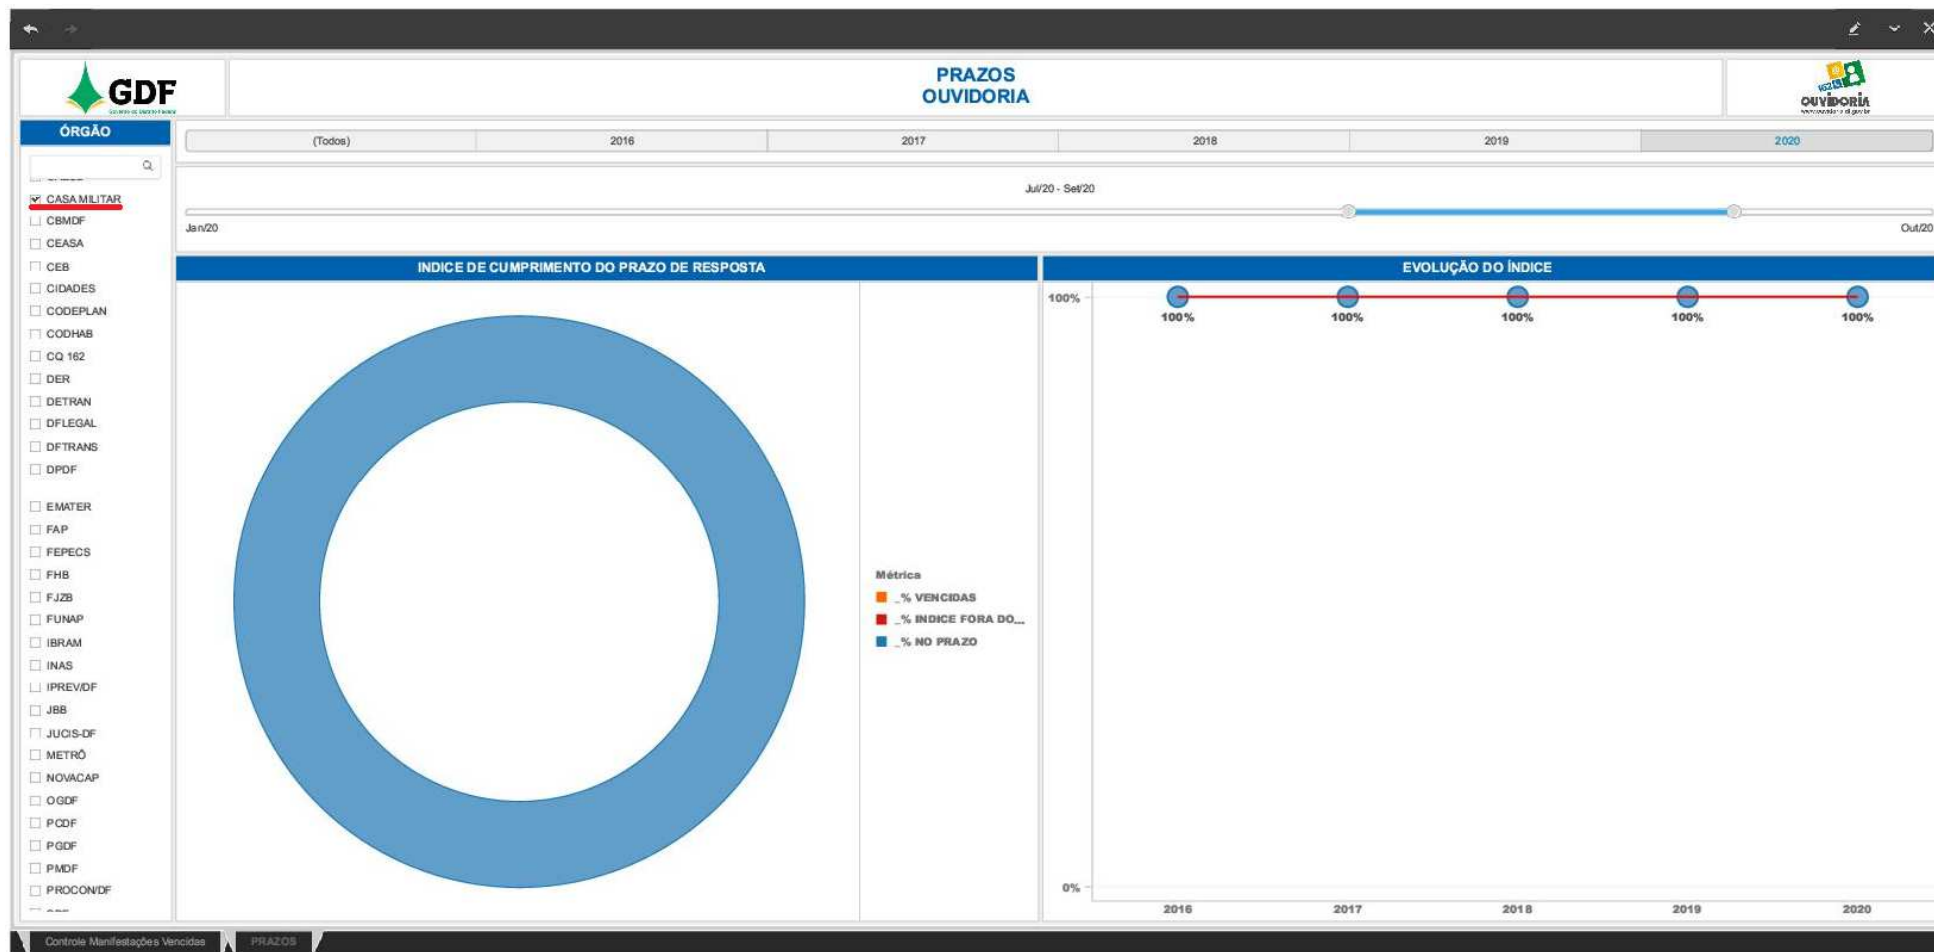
GDF

PRAZOS
OUVIDORIA

162 OUVIDORIA

ÓRGÃO

(Todos) | 2016 | 2017 | 2018 | 2019 | 2020

CASA MILITAR
CBMDF
CEASA
CEB
CIDADES
CODEPLAN
CODHAB
CQ 162
DER
DETRAN
DFLEGAL
DFTRANS
DPDF
EMATER
FAP
FEPECS
FHB
FJZB
FUNAP
IBRAM
INAS
IPREV/DF
JBB
JUCIS-DF
METRÔ
NOVACAP
OGDF
PCDF
PGDF
PMDF
PROCON/DF

Jul/20 - Set/20

Jan/20

Out/20

INDICE DE CUMPRIMENTO DO PRAZO DE RESPOSTA

Métrica
_% VENCIDAS
_% INDICE FORA DO...
_% NO PRAZO

EVOLUÇÃO DO ÍNDICE

100%
0%

100% 100% 100% 100% 100%

2016 2017 2018 2019 2020

Controle Manifestações Vencidas
PRAZOS